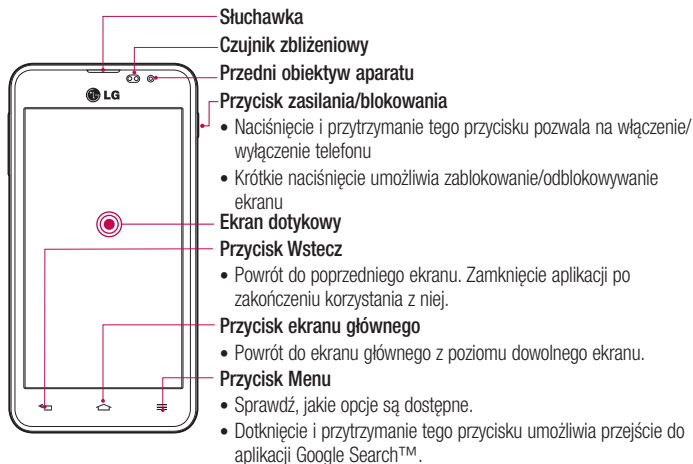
LG

Słuchawka

Czujnik zbliżeniowy

Przedni obiektyw aparatu

Przycisk zasilania/blokowania

• Naciśnięcie i przytrzymanie tego przycisku pozwala na włączenie/wyłączenie telefonu

• Krótkie naciśnięcie umożliwia zablokowanie/odblokowywanie ekranu

Ekran dotykowy

Przycisk Wstecz

• Powrót do poprzedniego ekranu. Zamknięcie aplikacji po zakończeniu korzystania z niej.

Przycisk ekranu głównego

• Powrót do ekranu głównego z poziomu dowolnego ekranu.

Przycisk Menu

• Sprawdź, jakie opcje są dostępne.

• Dotknięcie i przytrzymanie tego przycisku umożliwia przejście do aplikacji Google Search™.